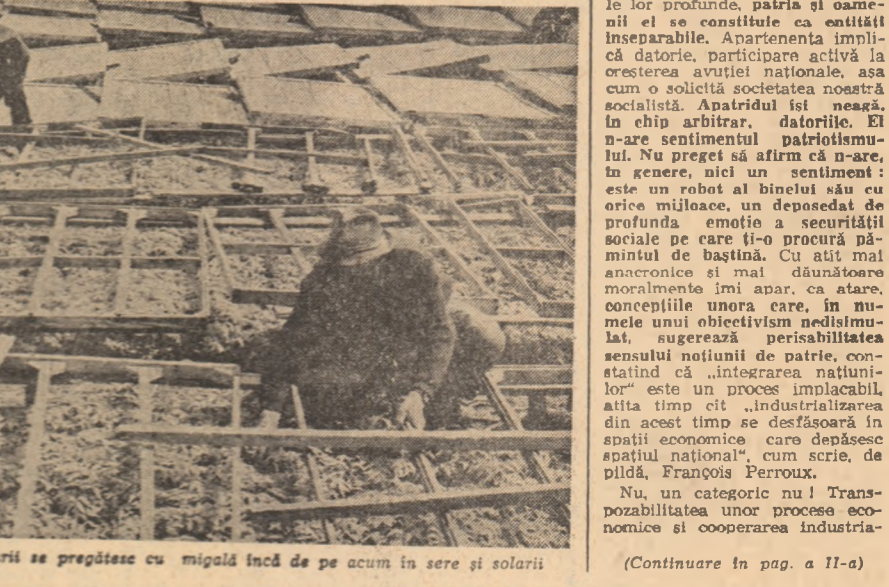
le lor profunde, patria și oamenii ei se constituie ca entități inseparabile. Apartenența implică datorie, participare activă la creșterea avuției naționale, așa cum o solicită societatea noastră socialistă. Apatridul își neagă, în chip arbitrar, datoriile. El n-are sentimentul patriotismului. Nu preget să afirm că n-are, în genere, nici un sentiment: este un robot al binelui său cu orice mijloace, un deposedat de profunda emoție a securității sociale pe care ți-o procură pămintul de baștină. Cu atit mai anacronice și mai dăunătoare moralmente îmi apar, ca atare, concepțiile unora care, în numele unui obiectivism nedisimulat, sugerează perisabilitatea sensului noțiunii de patrie, constatind că „integrarea națiunilor" este un proces implacabil, atita timp cit „industrializarea din acest timp se desfășoară în spații economice care depășesc spațiul național", cum scrie, de pildă, François Perroux.

Nu, un categoric nu! Transpozabilitatea unor procese economice și cooperarea industria-

(Continuare în pag. a II-a)

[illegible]rii se pregătesc cu migală încă de pe acum în sere și solarii